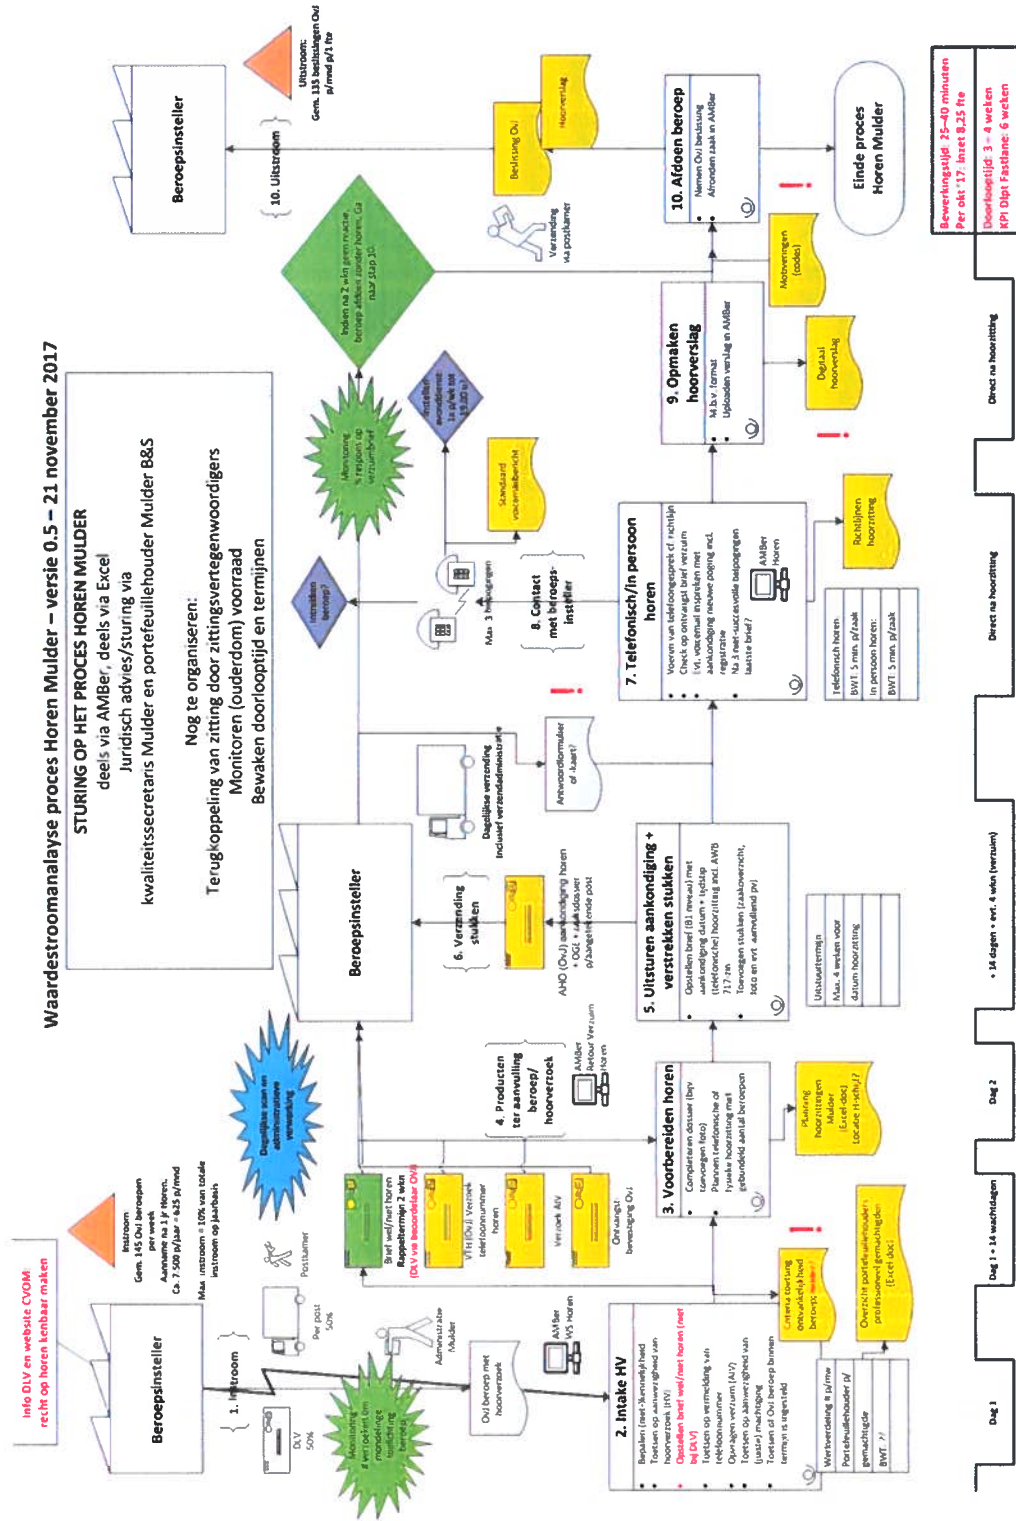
Waardestroomanalyse proces Horen Mulder – versie 0.5 – 21 november 2017

STURING OP HET PROCES HOREN MULDER
deels via AMBer, deels via Excel
Juridisch advies/sturing via
kwaliteitssecretaris Mulder en portefeuillehouder Mulder B&S

Nog te organiseren:
Terugkoppeling van zitting door zittingsvertegenwoordigers
Monitoren (ouderdom) voorraad
Bewaken doorlooptijd en termijnen

Info DLV en website CVOM: recht op horen kenbaar maken

Beroepsinsteller

1. Instroom

Instroom
Gem. 145 OvJ beroepen per week
Aanname na 1 jr Horen.
Ca. 7.500 p/jaar = 625 p/mnd
Max. instroom = 10% van totale instroom op jaarbasis

DLV 50%

Per post 50%

Postkamer

Administratie Mulder

Monitoring # verzoeken om mondelinge toelichting beroep

OvJ beroep met hoorverzoek

AMBer WS Horen

2. Intake HV
Bepalen (niet-)ontvankelijkheid
Toetsen op aanwezigheid van hoorverzoek (HV)
Opstellen brief wel/niet horen (met bij DLV)
Toetsen op vermelding van telefoonnummer
Opvragen verzuim (AV)
Toetsen op aanwezigheid van (juiste) machtiging
Toetsen of OvJ beroep binnen termijn is ingesteld

Werkverdeling 8 u/mw
Portefeuillehouder p/
gemachtigde
BWT ??

Criteria toetsing ontvankelijkheid beroep

Overzicht portefeuillehouders professioneel gemachtigden (Excel doc)

Brief wel/niet horen Rappeltermijn 2 wkn (DLV via beoordelaar OVJ)

VTH/OVJ Verzoek telefoonnummer horen

Verzoek AV

Ontvangst bevestiging OvJ

Dagelijkse scan en administratieve verwerking

4. Producten ter aanvulling beroep/ hoorverzoek

AMBer Retour Verzuim Horen

3. Voorbereiden horen
Completeren dossier (bijv toevoegen foto)
Plannen telefonische of fysieke hoorzitting met gebundeld aantal beroepen

Planning hoorzittingen Mulder (Excel-doc) Locatie H-schijf?

Beroepsinsteller

6. Verzending stukken

AHO (OvJ) aankondiging horen + OGL + aktedossier p/aangetekende post

5. Uitsturen aankondiging + verstrekken stukken
Opstellen brief (B1 niveau) met aankondiging datum + tijdstip (telefonische) hoorzitting incl. AWB 7:7 en
Toevoegen stukken (zaakoverzicht, foto en evt. aanvullend pv)

Uitstuurtermijn
Max. 4 weken voor datum hoorzitting

Dagelijkse verzending inclusief verzendadministratie

Antwoordformulier of kaart?

Instellen beroep?

Max. 3 belpogingen

8. Contact met beroepsinsteller

Standaard voicemailbericht

Monitoring % respons op verzuimbrief

Instellen voorwaarden: 1x p/wk tot 15.00 u

7. Telefonisch/in persoon horen
Voeren van telefoongesprek cf. richtlijn
Check op ontvangst brief verzuim
Evt. voicemail inspreken met aankondiging nieuwe poging incl. registratie
Na 3 niet-succesvolle belpogingen laatste brief?

AMBer Horen

Richtlijnen hoorzitting

Telefonisch horen:
BWT 5 min. p/zaak
In persoon horen:
BWT 5 min. p/zaak

Indien na 2 wkn geen reactie, beroep afdoen zonder horen. Ga naar stap 10.

9. Opmaken hoorverslag
M.b.v. format
Uploaden verslag in AMBer

Digitaal hoorverslag

Motiveringen (codes)

10. Afdoen beroep
Nemen OvJ beslissing
Afronden zaak in AMBer

Verzending via postkamer

Beslissing OvJ

Hoorverslag

10. Uitstroom

Beroepsinsteller

Uitstroom:
Gem. 115 beslissingen OvJ p/mnd p/1 fte

Einde proces Horen Mulder

Dag 1

Dag 1 + 14 werkdagen

Dag 2

+ 14 dagen + evt. 4 wkn (verzuim)

Direct na hoorzitting

Direct na hoorzitting

Bewerkingstijd: 25–40 minuten
Per okt '17: Inzet 8,25 fte

Doorlooptijd: 3 – 4 weken
KPI Dipl Fastlane: 6 weken